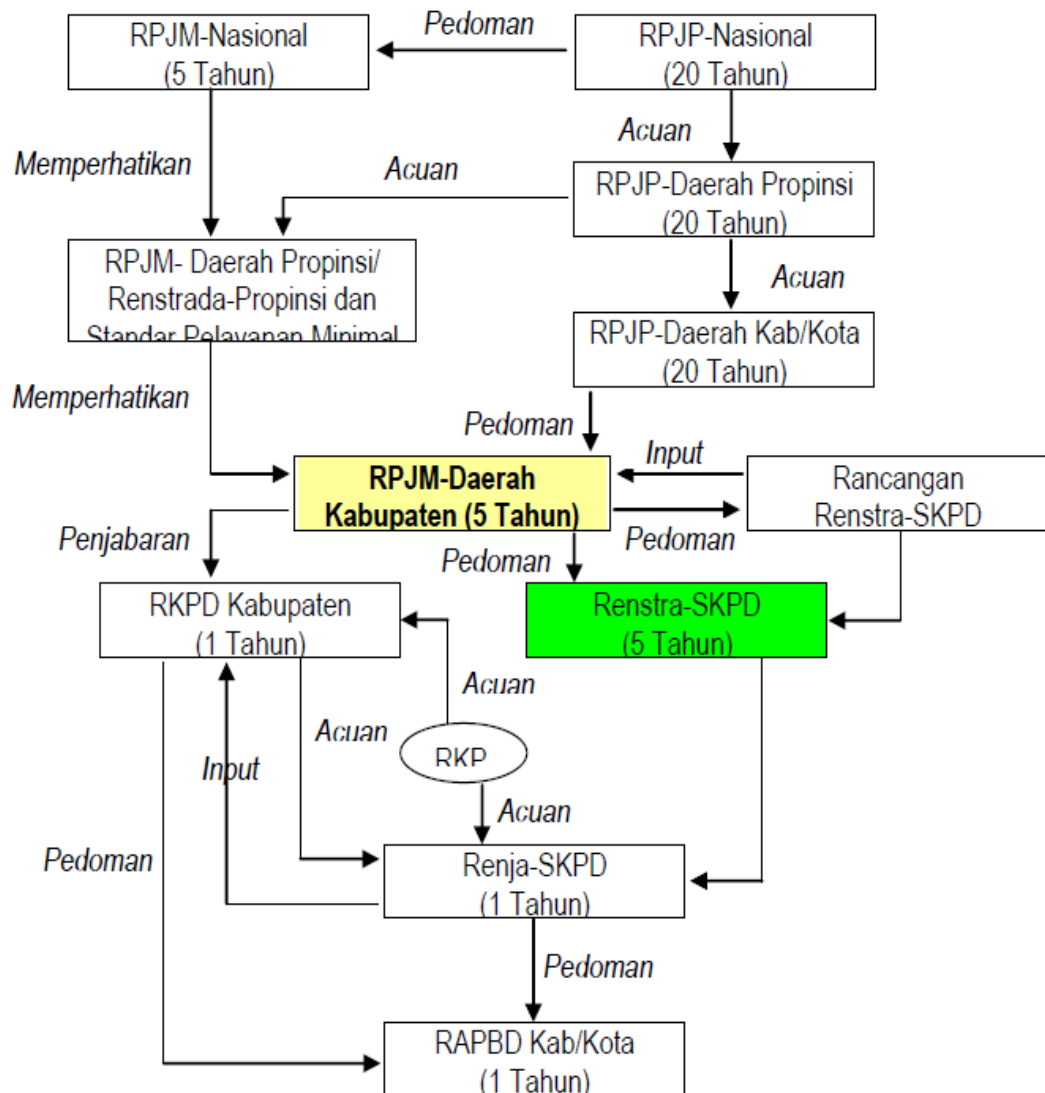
RPJM-Nasional
(5 Tahun)

Pedoman

RPJP-Nasional
(20 Tahun)

Acuan

Memperhatikan

Acuan

RPJP-Daerah Propinsi
(20 Tahun)

RPJM- Daerah Propinsi/
Renstrada-Propinsi dan
Standar Pelayanan Minimal

Acuan

RPJP-Daerah Kab/Kota
(20 Tahun)

Memperhatikan

Pedoman

Input

RPJM-Daerah
Kabupaten (5 Tahun)

Rancangan
Renstra-SKPD

Penjabaran

Pedoman

Pedoman

RKPD Kabupaten
(1 Tahun)

Renstra-SKPD
(5 Tahun)

Acuan

Acuan

RKP

Input

Acuan

Pedoman

Renja-SKPD
(1 Tahun)

Pedoman

RAPBD Kab/Kota
(1 Tahun)